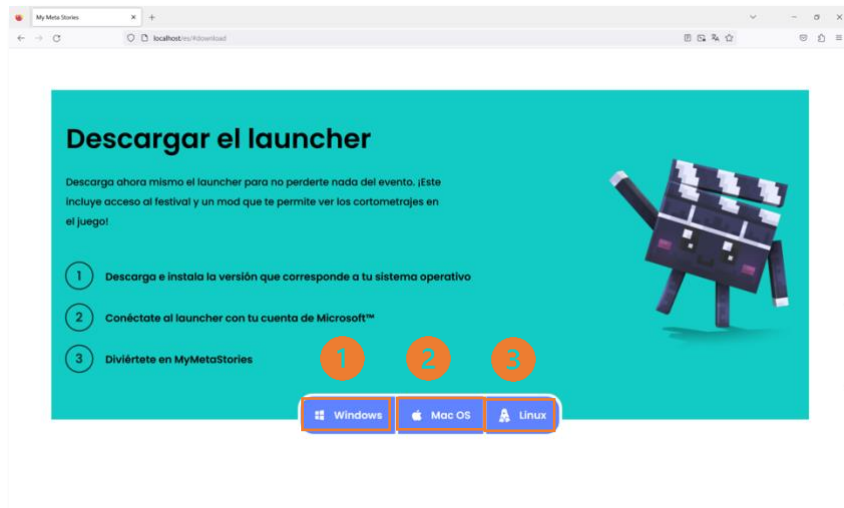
My Meta Stories

localhost/es/#download

Descargar el launcher

Descarga ahora mismo el launcher para no perderte nada del evento. ¡Este incluye acceso al festival y un mod que te permite ver los cortometrajes en el juego!

1 Descarga e instala la versión que corresponde a tu sistema operativo

2 Conéctate al launcher con tu cuenta de Microsoft™

3 Diviértete en MyMetaStories

1 2 3

Windows Mac OS Linux